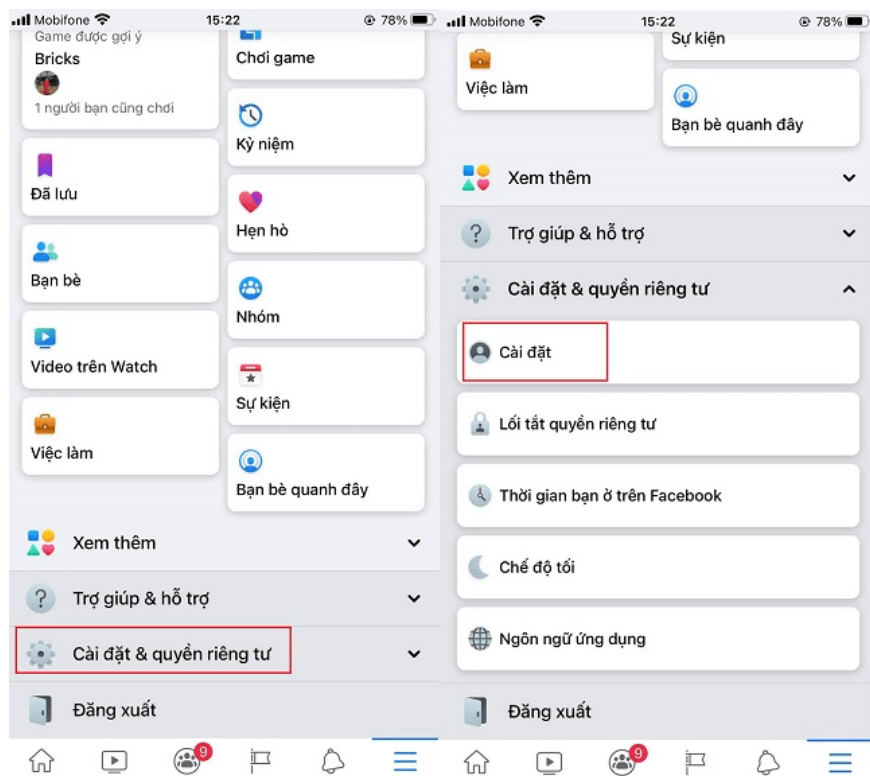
Mobifone 15:22 78%

Game được gợi ý
Bricks
1 người bạn cũng chơi

Chơi game

Kỷ niệm

Đã lưu

Hẹn hò

Bạn bè

Nhóm

Video trên Watch

Sự kiện

Việc làm

Bạn bè quanh đây

Xem thêm

Trợ giúp & hỗ trợ

Cài đặt & quyền riêng tư

Đăng xuất

9

Mobifone 15:22 78%

Sự kiện

Việc làm

Bạn bè quanh đây

Xem thêm

Trợ giúp & hỗ trợ

Cài đặt & quyền riêng tư

Cài đặt

Lối tắt quyền riêng tư

Thời gian bạn ở trên Facebook

Chế độ tối

Ngôn ngữ ứng dụng

Đăng xuất

9